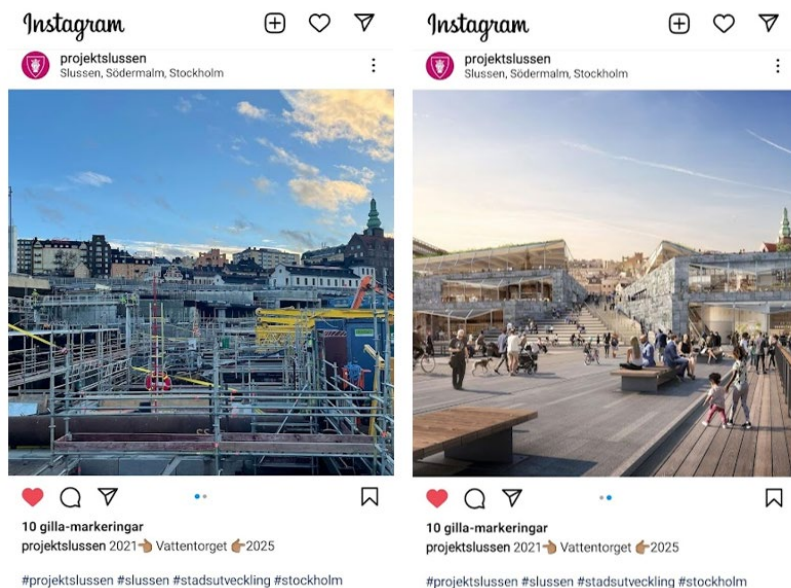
Instagram

projektslussen
Slussen, Södermalm, Stockholm

10 gilla-markeringar
projektslussen 2021👉 Vattentorget 👈2025

#projektslussen #slussen #stadsutveckling #stockholm

Instagram

projektslussen
Slussen, Södermalm, Stockholm

10 gilla-markeringar
projektslussen 2021👉 Vattentorget 👈2025

#projektslussen #slussen #stadsutveckling #stockholm